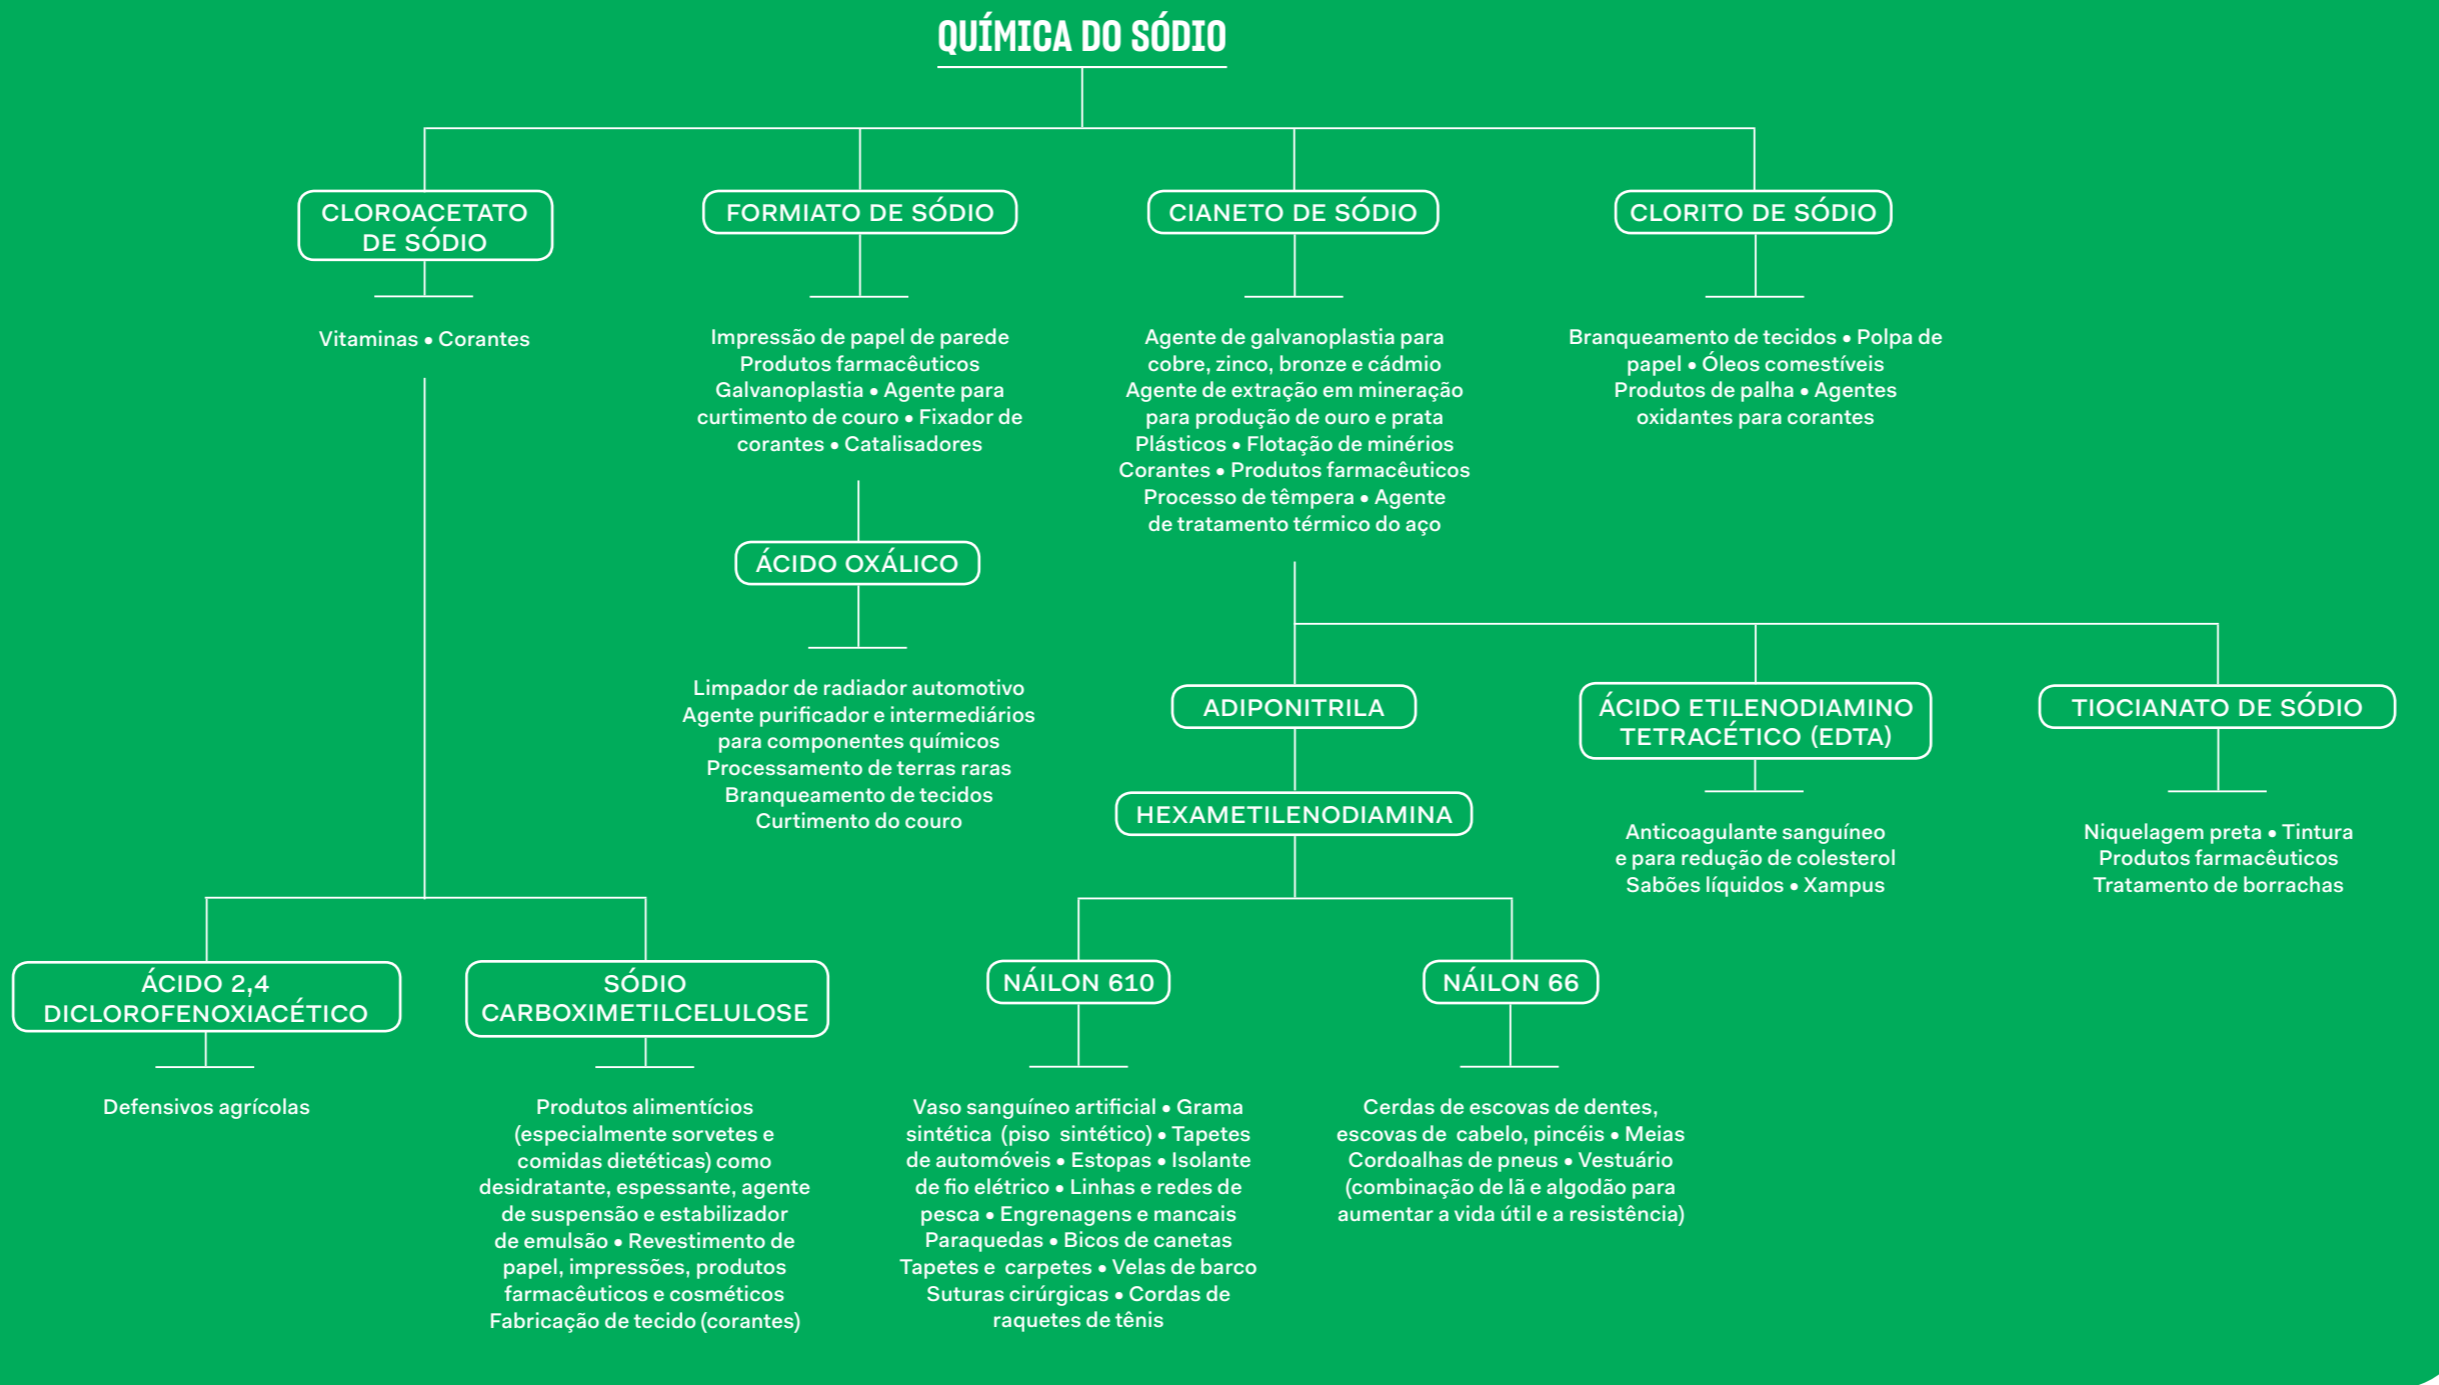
QUÍMICA DO SÓDIO

CLOROACETATO DE SÓDIO

Vitaminas • Corantes

FORMIATO DE SÓDIO

Impressão de papel de parede
Produtos farmacêuticos
Galvanoplastia • Agente para curtimento de couro • Fixador de corantes • Catalisadores

ÁCIDO OXÁLICO

Limpador de radiador automotivo
Agente purificador e intermediários para componentes químicos
Processamento de terras raras
Branqueamento de tecidos
Curtimento do couro

CIANETO DE SÓDIO

Agente de galvanoplastia para cobre, zinco, bronze e cádmio
Agente de extração em mineração para produção de ouro e prata
Plásticos • Flotação de minérios
Corantes • Produtos farmacêuticos
Processo de têmpera • Agente de tratamento térmico do aço

CLORITO DE SÓDIO

Branqueamento de tecidos • Polpa de papel • Óleos comestíveis
Produtos de palha • Agentes oxidantes para corantes

ADIPONITRILA

HEXAMETILENODIAMINA

ÁCIDO ETILENODIAMINO TETRACÉTICO (EDTA)

Anticoagulante sanguíneo e para redução de colesterol
Sabões líquidos • Xampus

TIOCIANATO DE SÓDIO

Niquelagem preta • Tintura
Produtos farmacêuticos
Tratamento de borrachas

ÁCIDO 2,4 DICLOROFENOXIACÉTICO

Defensivos agrícolas

SÓDIO CARBOXIMETILCELULOSE

Produtos alimentícios (especialmente sorvetes e comidas dietéticas) como desidratante, espessante, agente de suspensão e estabilizador de emulsão • Revestimento de papel, impressões, produtos farmacêuticos e cosméticos
Fabricação de tecido (corantes)

NÁILON 610

Vaso sanguíneo artificial • Grama sintética (piso sintético) • Tapetes de automóveis • Estopas • Isolante de fio elétrico • Linhas e redes de pesca • Engrenagens e mancais
Paraquedas • Bicos de canetas
Tapetes e carpetes • Velas de barco
Suturas cirúrgicas • Cordas de raquetes de tênis

NÁILON 66

Cerdas de escovas de dentes, escovas de cabelo, pincéis • Meias
Cordoalhas de pneus • Vestuário (combinação de lã e algodão para aumentar a vida útil e a resistência)